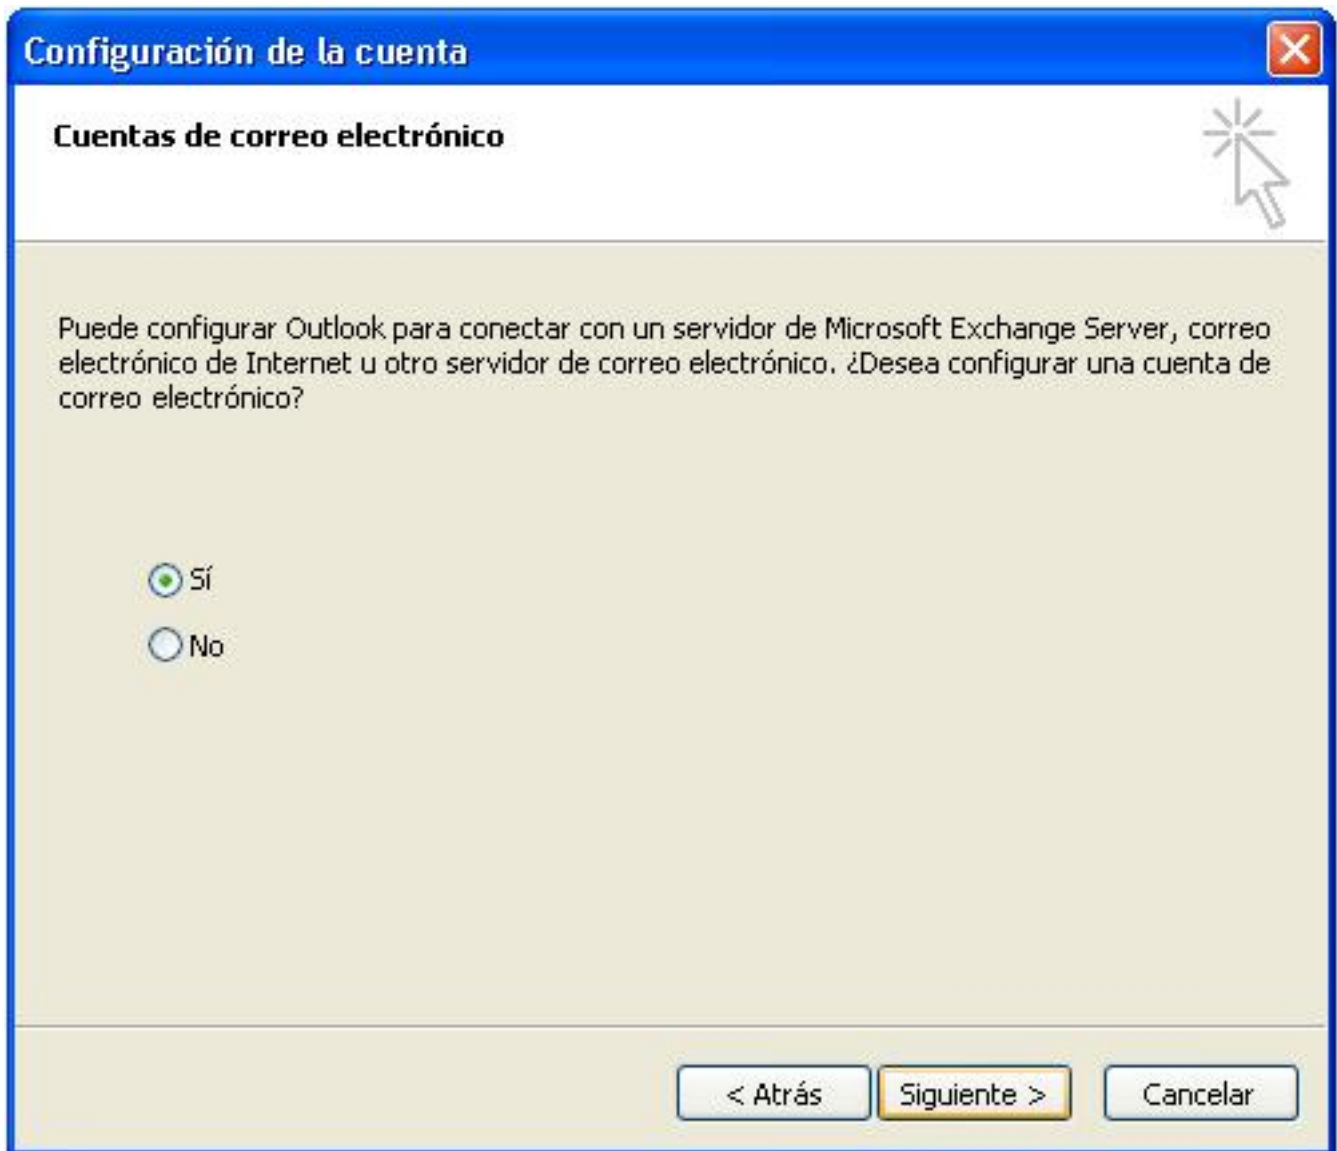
Configuración de la cuenta

Cuentas de correo electrónico

Puede configurar Outlook para conectar con un servidor de Microsoft Exchange Server, correo electrónico de Internet u otro servidor de correo electrónico. ¿Desea configurar una cuenta de correo electrónico?

Sí

No

< Atrás

Siguiente >

Cancelar